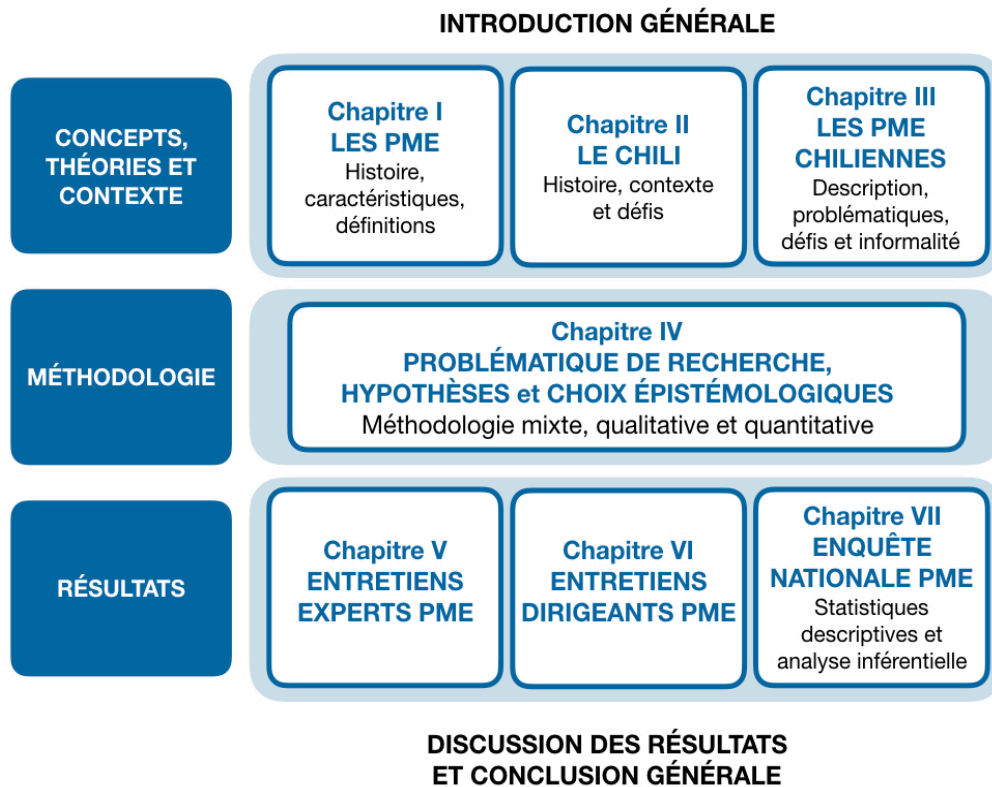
INTRODUCTION GÉNÉRALE

CONCEPTS, THÉORIES ET CONTEXTE

Chapitre I
LES PME
Histoire, caractéristiques, définitions

Chapitre II
LE CHILI
Histoire, contexte et défis

Chapitre III
LES PME CHILIENNES
Description, problématiques, défis et informalité

MÉTHODOLOGIE

Chapitre IV
PROBLÉMATIQUE DE RECHERCHE, HYPOTHÈSES et CHOIX ÉPISTÉMOLOGIQUES
Méthodologie mixte, qualitative et quantitative

RÉSULTATS

Chapitre V
ENTRETIENS EXPERTS PME

Chapitre VI
ENTRETIENS DIRIGEANTS PME

Chapitre VII
ENQUÊTE NATIONALE PME
Statistiques descriptives et analyse inférentielle

DISCUSSION DES RÉSULTATS
ET CONCLUSION GÉNÉRALE